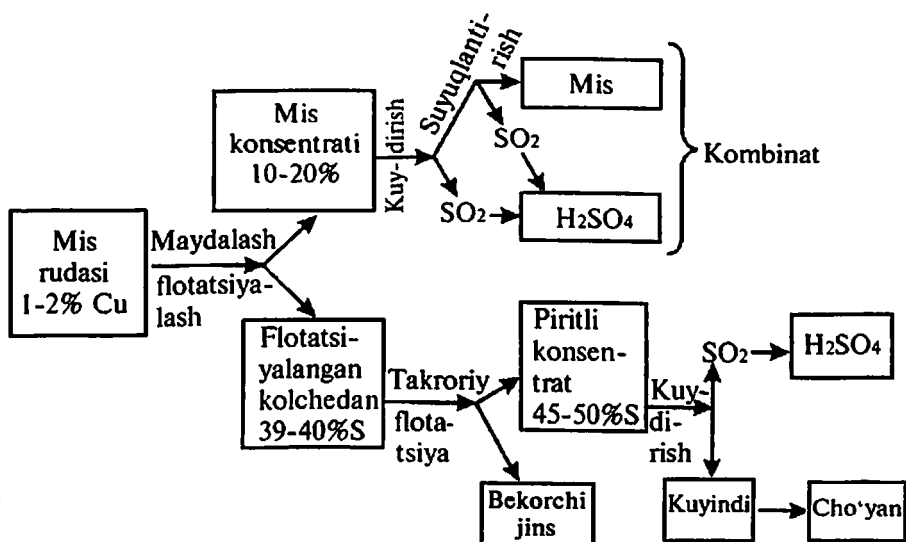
Mis rudasi 1-2% Cu

Maydalash flotatsiyalash

Mis konsentrati 10-20%

Kuy-dirish

Suyuqlantirish

Mis

$SO_2$

$SO_2$

$H_2SO_4$

Kombinat

Flotatsiyalangan kolchedan 39-40%S

Takroriy flotatsiya

Piritli konsentrat 45-50%S

Kuydirish

$SO_2$

$H_2SO_4$

Bekorchi jins

Kuyindi

Cho'yan